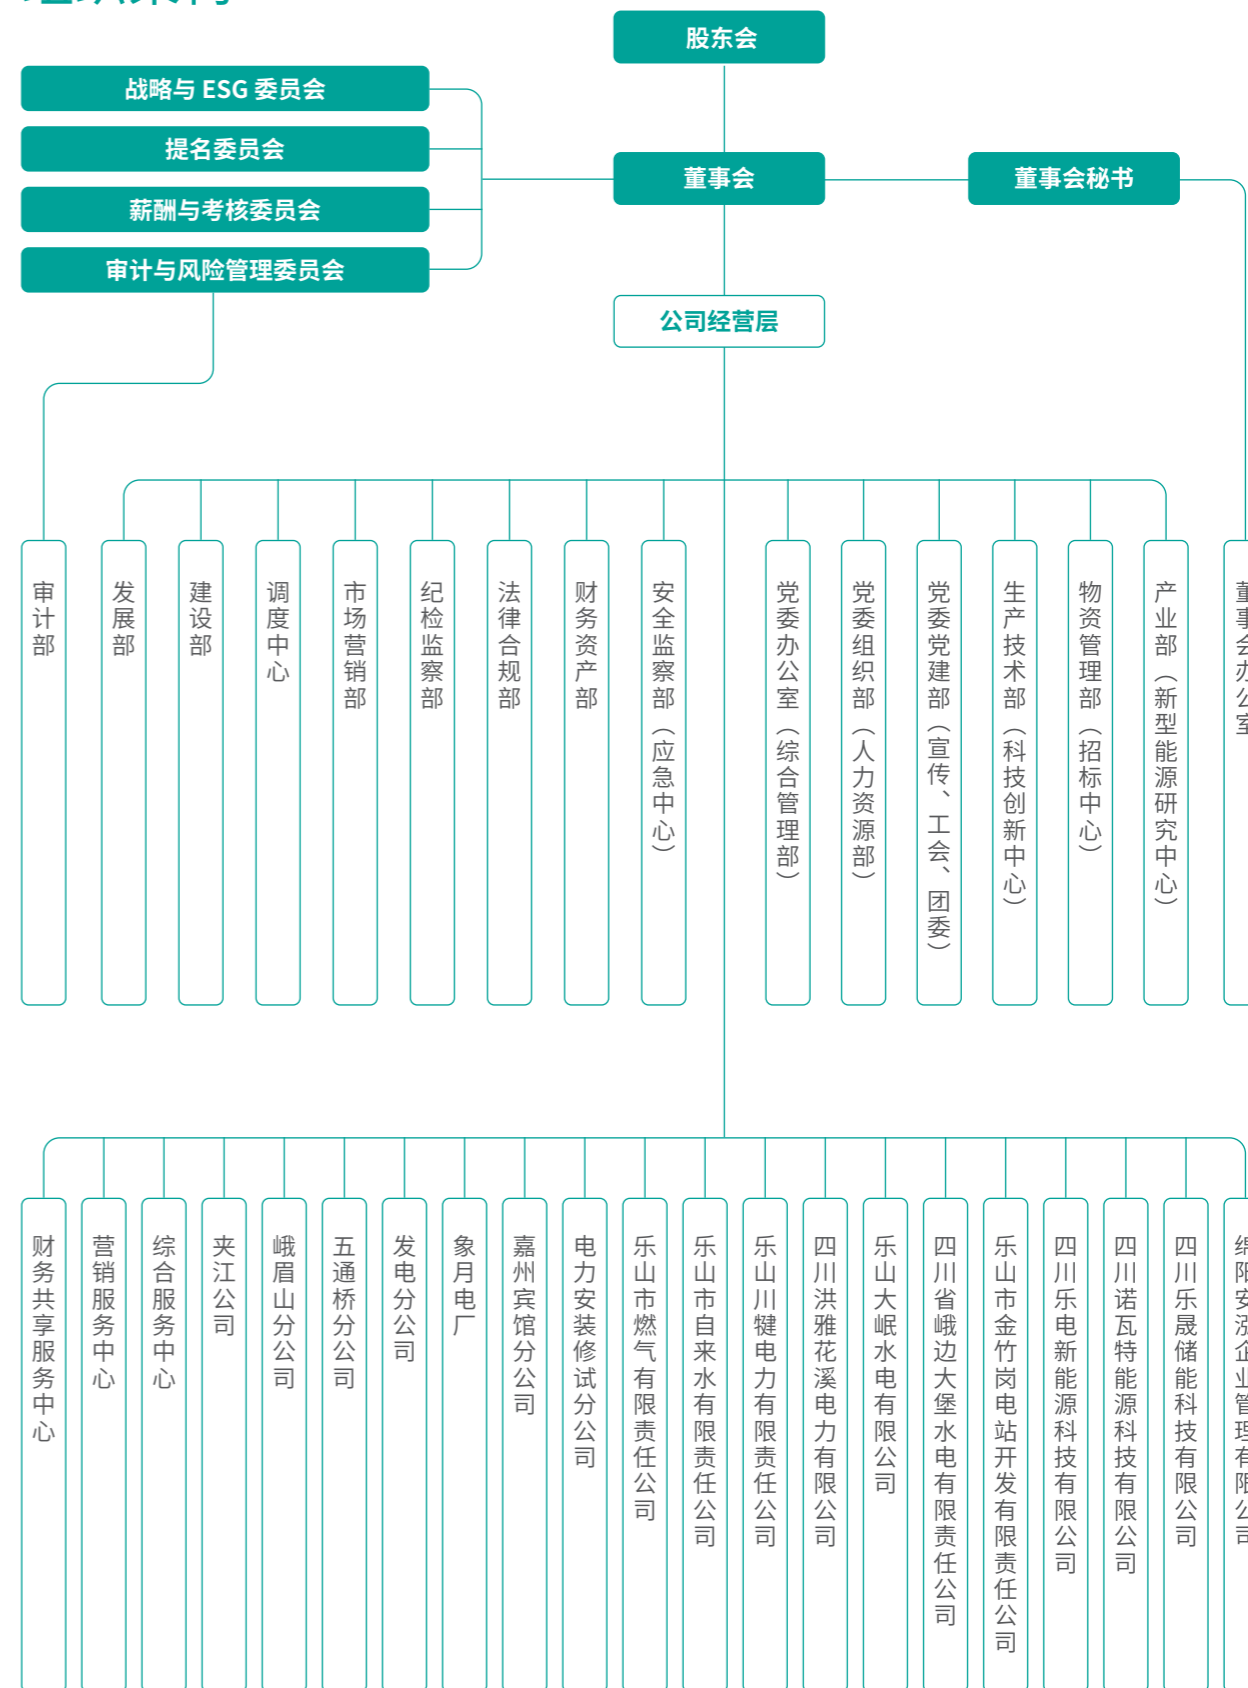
股东会

战略与 ESG 委员会
提名委员会
薪酬与考核委员会
审计与风险管理委员会

董事会

董事会秘书

公司经营层

审计部
发展部
建设部
调度中心
市场营销部
纪检监察部
法律合规部
财务资产部
安全监察部（应急中心）
党委办公室（综合管理部）
党委组织部（人力资源部）
党委党建部（宣传、工会、团委）
生产技术部（科技创新中心）
物资管理部（招标中心）
产业部（新型能源研究中心）
董事会办公室

财务共享服务中心
营销服务中心
综合服务中心
夹江公司
峨眉山分公司
五通桥分公司
发电分公司
象月电厂
嘉州宾馆分公司
电力安装修试分公司
乐山市燃气有限责任公司
乐山市自来水有限责任公司
乐山川犍电力有限责任公司
四川洪雅花溪电力有限公司
乐山大岷水电有限公司
四川省峨边大堡水电有限责任公司
乐山市金竹岗电站开发有限责任公司
四川乐电新能源科技有限公司
四川诺瓦特能源科技有限公司
四川乐晟储能科技有限公司
绵阳安汭企业管理有限公司